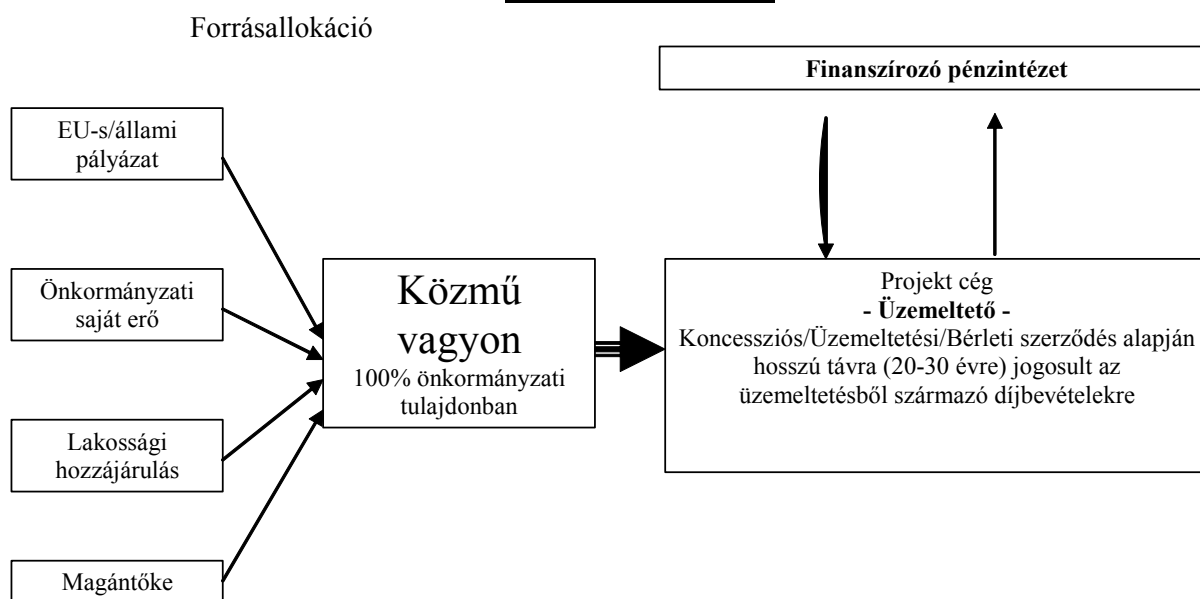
Forrásallokáció

**Finanszírozó pénzintézet**

EU-s/állami pályázat

Önkormányzati saját erő

Lakossági hozzájárulás

Magántőke

Közmű vagyon
100% önkormányzati tulajdonban

Projekt cég
**- Üzemeltető -**
Koncessziós/Üzemeltetési/Bérleti szerződés alapján hosszú távra (20-30 évre) jogosult az üzemeltetésből származó díjbevételekre